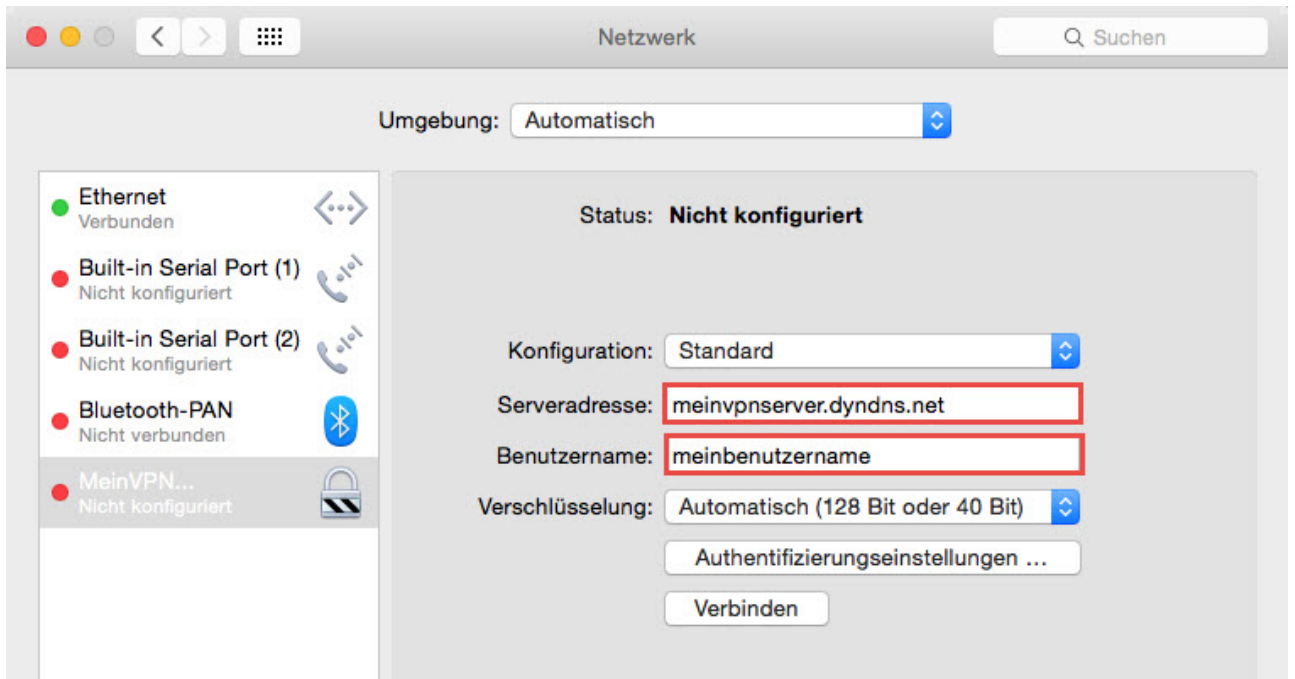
Netzwerk

Suchen

Umgebung: Automatisch

Ethernet
Verbunden

Built-in Serial Port (1)
Nicht konfiguriert

Built-in Serial Port (2)
Nicht konfiguriert

Bluetooth-PAN
Nicht verbunden

MeinVPN...
Nicht konfiguriert

Status: Nicht konfiguriert

Konfiguration: Standard

Serveradresse: meinvpnserver.dyndns.net

Benutzername: meinbenutzername

Verschlüsselung: Automatisch (128 Bit oder 40 Bit)

Authentifizierungseinstellungen ...

Verbinden